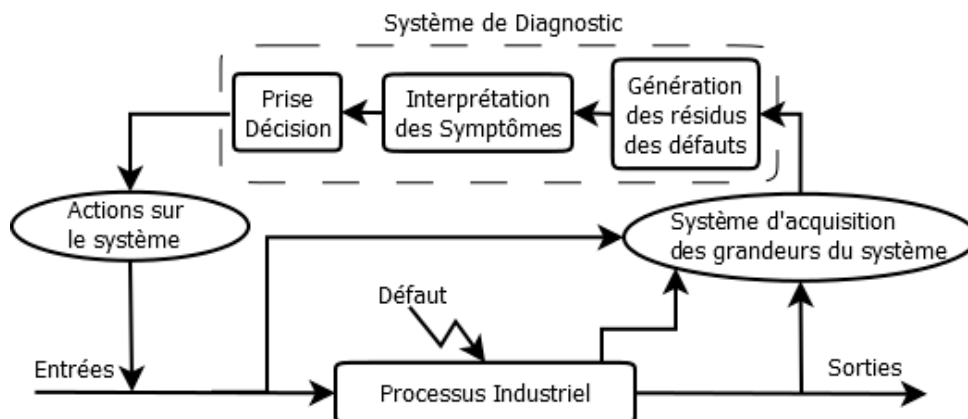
Système de Diagnostic

Prise Décision

Interprétation des Symptômes

Génération des résidus des défauts

Actions sur le système

Système d'acquisition des grandeurs du système

Défaut

Entrées

Processus Industriel

Sorties